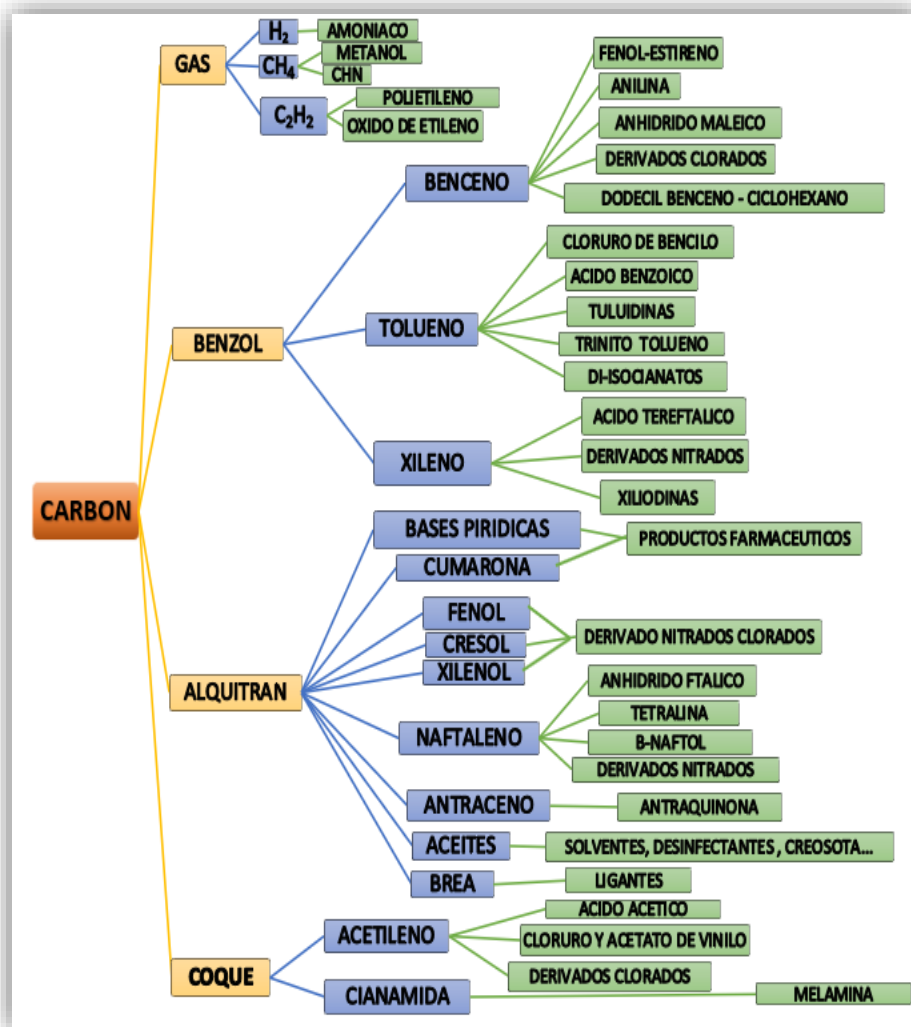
CARBON

GAS
$H_2$
AMONIACO
$CH_4$
METANOL
CHN
$C_2H_2$
POLIETILENO
OXIDO DE ETILENO

BENZOL
BENCENO
FENOL-ESTIRENO
ANILINA
ANHIDRIDO MALEICO
DERIVADOS CLORADOS
DODECIL BENCENO - CICLOHEXANO
TOLUENO
CLORURO DE BENCILO
ACIDO BENZOICO
TULUIDINAS
TRINITO TOLUENO
DI-ISOCIANATOS
XILENO
ACIDO TEREFTALICO
DERIVADOS NITRADOS
XILIODINAS

ALQUITRAN
BASES PIRIDICAS
CUMARONA
PRODUCTOS FARMACEUTICOS
FENOL
CRESOL
XILENOL
DERIVADO NITRADOS CLORADOS
NAFTALENO
ANHIDRIDO FTALICO
TETRALINA
B-NAFTOL
DERIVADOS NITRADOS
ANTRACENO
ANTRAQUINONA
ACEITES
SOLVENTES, DESINFECTANTES , CREOSOTA...
BREA
LIGANTES

COQUE
ACETILENO
ACIDO ACETICO
CLORURO Y ACETATO DE VINILO
DERIVADOS CLORADOS
CIANAMIDA
MELAMINA